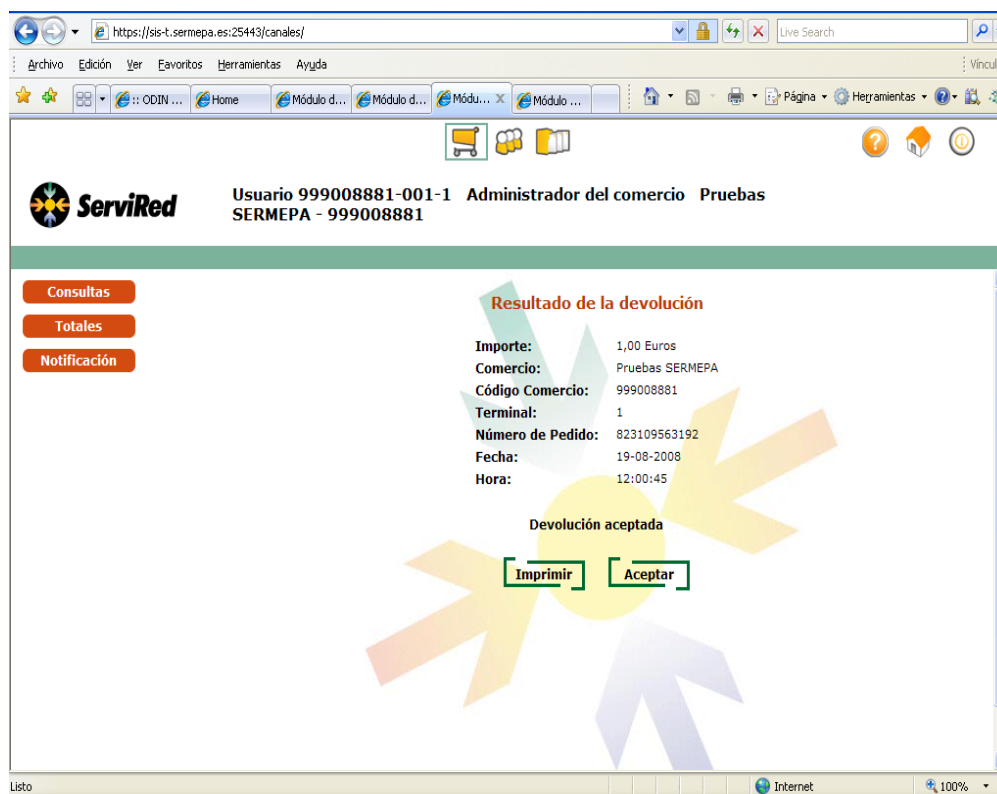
https://sis-t.sermepa.es:25443/canales/

Live Search

Archivo Edición Ver Favoritos Herramientas Ayuda

Víncul

:: ODIN ... Home Módulo d... Módulo d... Módu... Módulo ...

Página Herramientas

ServiRed

Usuario 999008881-001-1 Administrador del comercio Pruebas SERMEPA - 999008881

Consultas

Totales

Notificación

Resultado de la devolución

| | |
|---|---|
| Importe: | 1,00 Euros |
| Comercio: | Pruebas SERMEPA |
| Código Comercio: | 999008881 |
| Terminal: | 1 |
| Número de Pedido: | 823109563192 |
| Fecha: | 19-08-2008 |
| Hora: | 12:00:45 |

Devolución aceptada

Imprimir Aceptar

Listo

Internet

100%